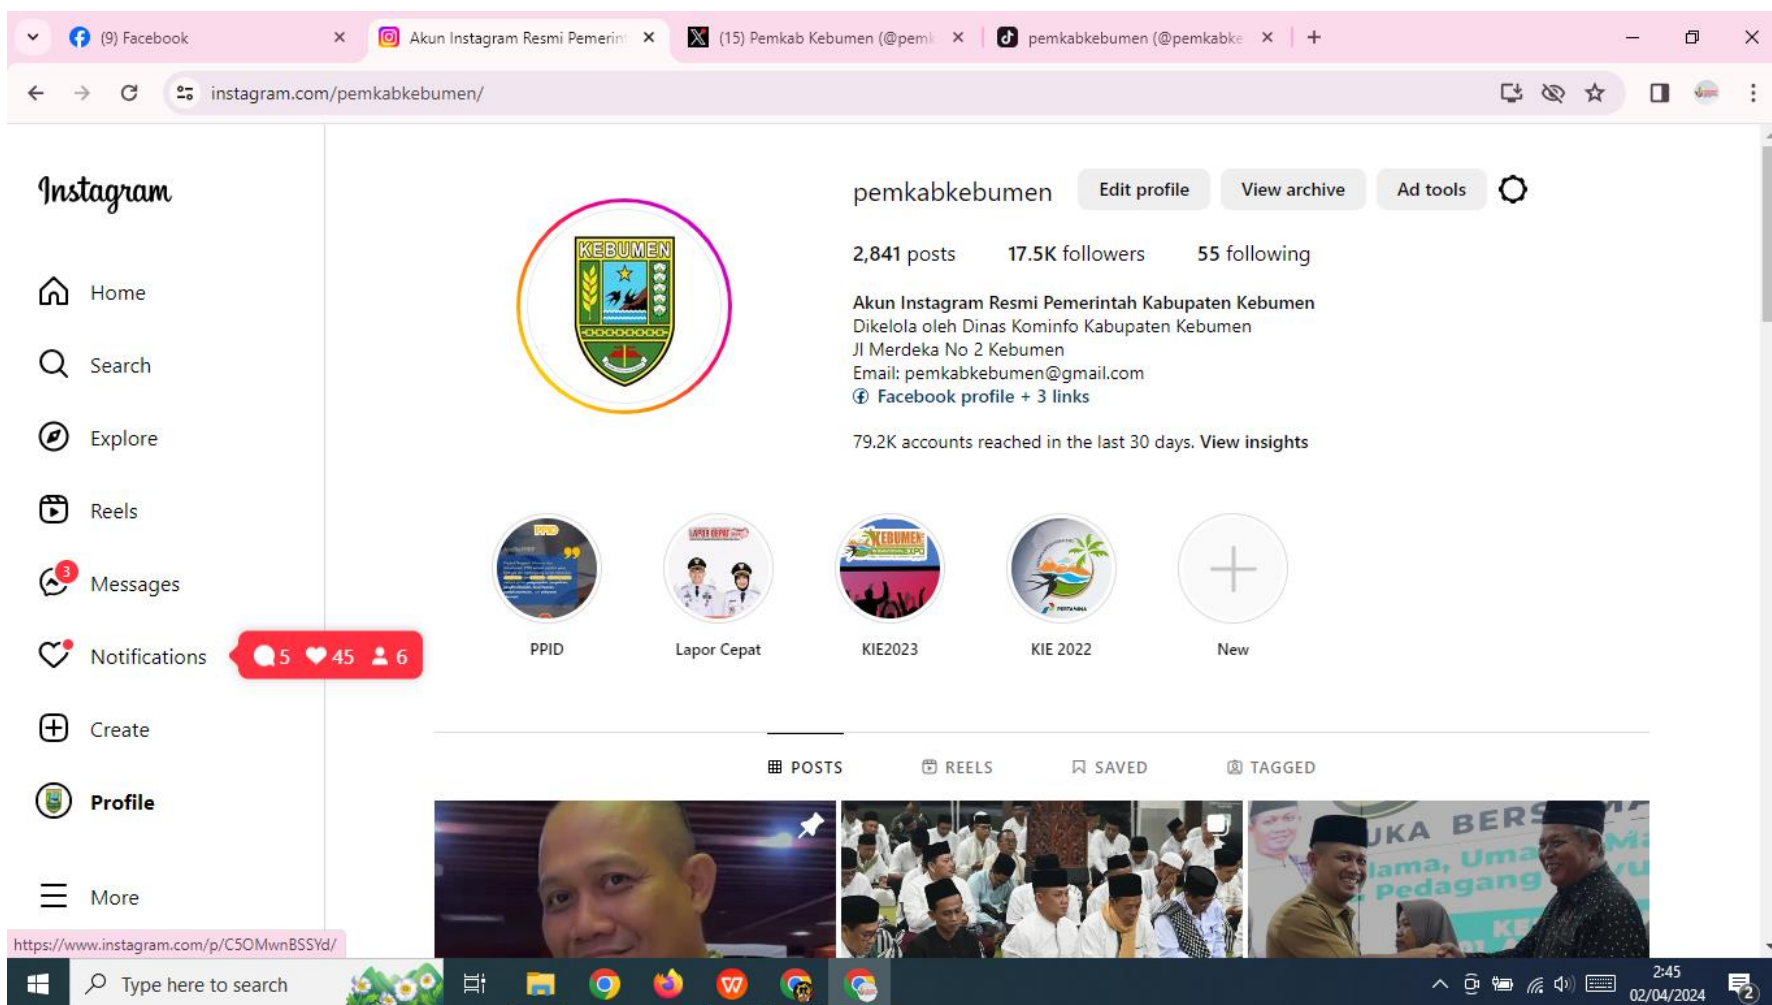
(9) Facebook
Akun Instagram Resmi Pemerin
(15) Pemkab Kebumen (@pemk
pemkabkebumen (@pemkabke

instagram.com/pemkabkebumen/

Instagram

Home
Search
Explore
Reels
3
Messages
Notifications
5 45 6
Create
Profile
More

pemkabkebumen
Edit profile
View archive
Ad tools

2,841 posts 17.5K followers 55 following

Akun Instagram Resmi Pemerintah Kabupaten Kebumen
Dikelola oleh Dinas Kominfo Kabupaten Kebumen
Jl Merdeka No 2 Kebumen
Email: pemkabkebumen@gmail.com
Facebook profile + 3 links

79.2K accounts reached in the last 30 days. View insights

KEBUMEN

PPID
Lapor Cepat
KIE2023
KIE 2022
New

POSTS
REELS
SAVED
TAGGED

https://www.instagram.com/p/C5OMwnBSSYd/

Type here to search

2:45
02/04/2024
2